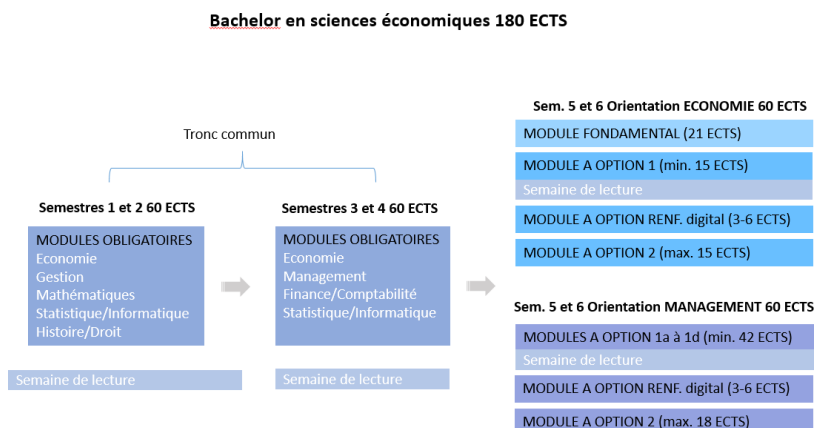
Bachelor en sciences économiques 180 ECTS

Tronc commun

Semestres 1 et 2 60 ECTS

MODULES OBLIGATOIRES
Economie
Gestion
Mathématiques
Statistique/Informatique
Histoire/Droit

Semaine de lecture

Semestres 3 et 4 60 ECTS

MODULES OBLIGATOIRES
Economie
Management
Finance/Comptabilité
Statistique/Informatique

Semaine de lecture

Sem. 5 et 6 Orientation ECONOMIE 60 ECTS

MODULE FONDAMENTAL (21 ECTS)

MODULE A OPTION 1 (min. 15 ECTS)

Semaine de lecture

MODULE A OPTION RENF. digital (3-6 ECTS)

MODULE A OPTION 2 (max. 15 ECTS)

Sem. 5 et 6 Orientation MANAGEMENT 60 ECTS

MODULES A OPTION 1a à 1d (min. 42 ECTS)

Semaine de lecture

MODULE A OPTION RENF. digital (3-6 ECTS)

MODULE A OPTION 2 (max. 18 ECTS)